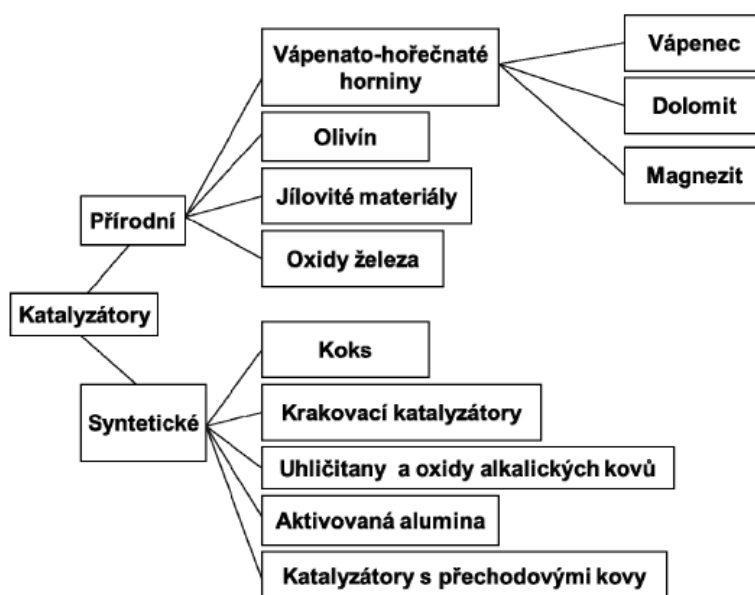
Katalyzátory

Přírodní

Vápenato-hořečnaté horniny

Vápenec

Dolomit

Magnezit

Olivín

Jílovité materiály

Oxidy železa

Syntetické

Koks

Krakovací katalyzátory

Uhličitany a oxidy alkalických kovů

Aktivovaná alumina

Katalyzátory s přechodovými kovy